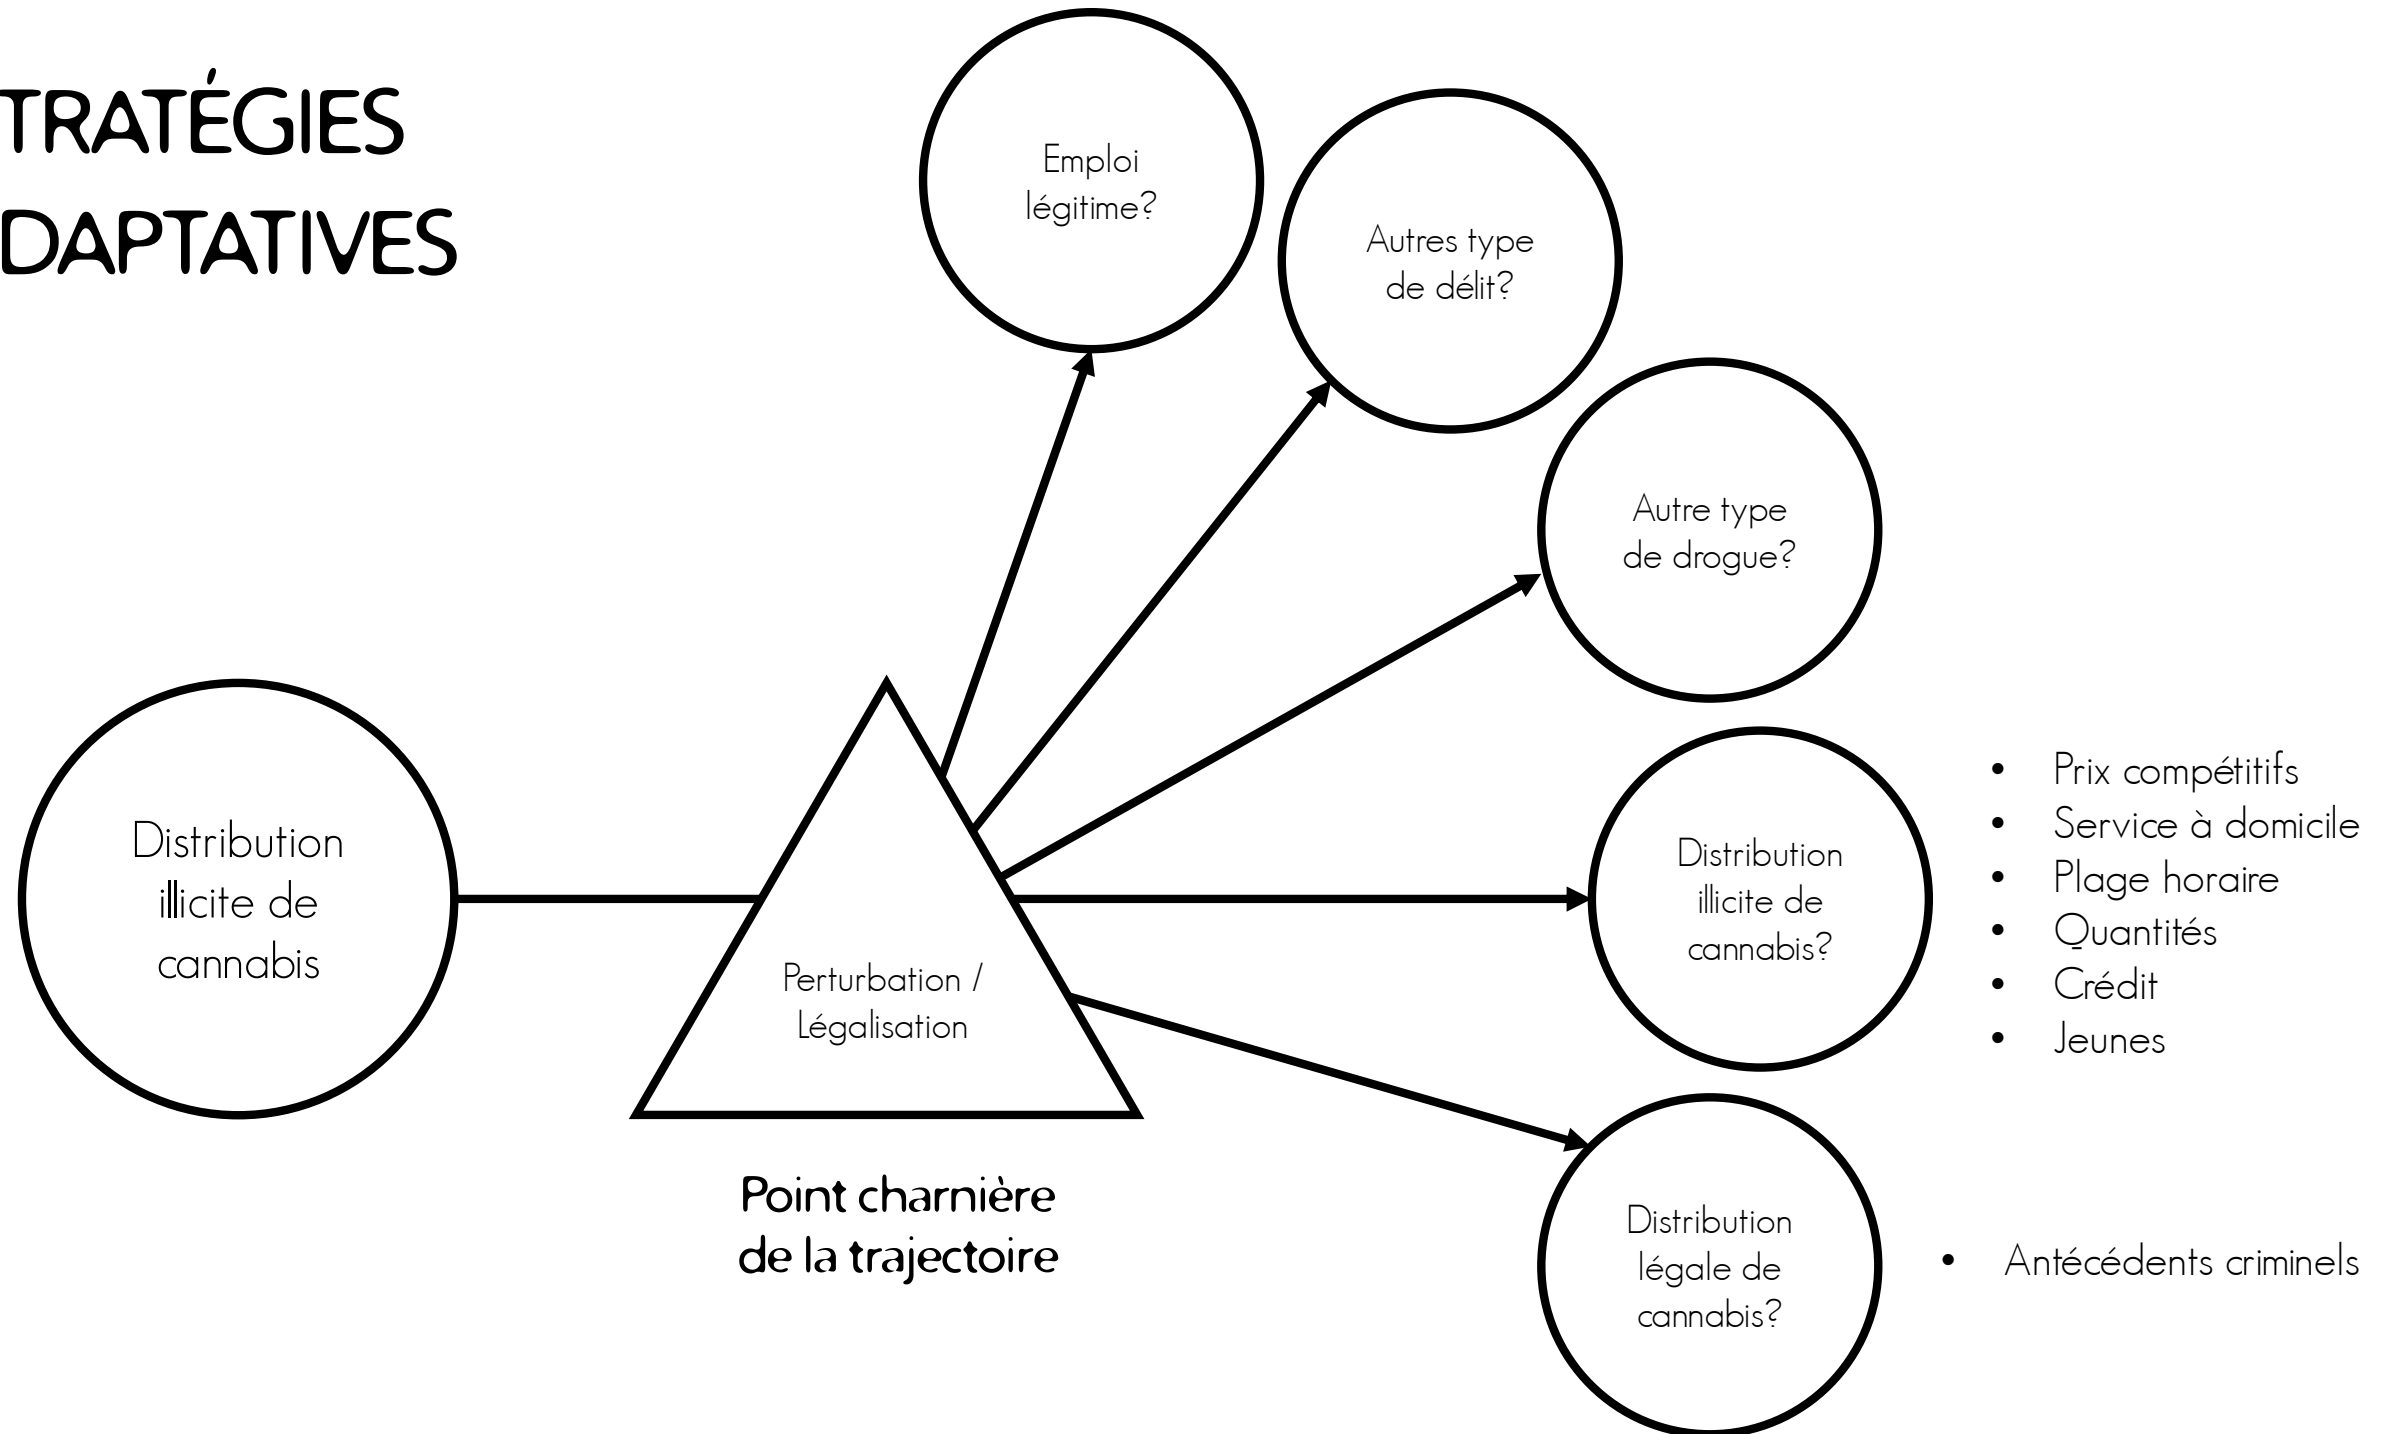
TRATÉGIES
DAPTATIVES

Distribution illicite de cannabis

Perturbation / Légalisation

Point charnière de la trajectoire

Emploi légitime?

Autres type de délit?

Autre type de drogue?

Distribution illicite de cannabis?

- Prix compétitifs
- Service à domicile
- Plage horaire
- Quantités
- Crédit
- Jeunes

Distribution légale de cannabis?

- Antécédents criminels